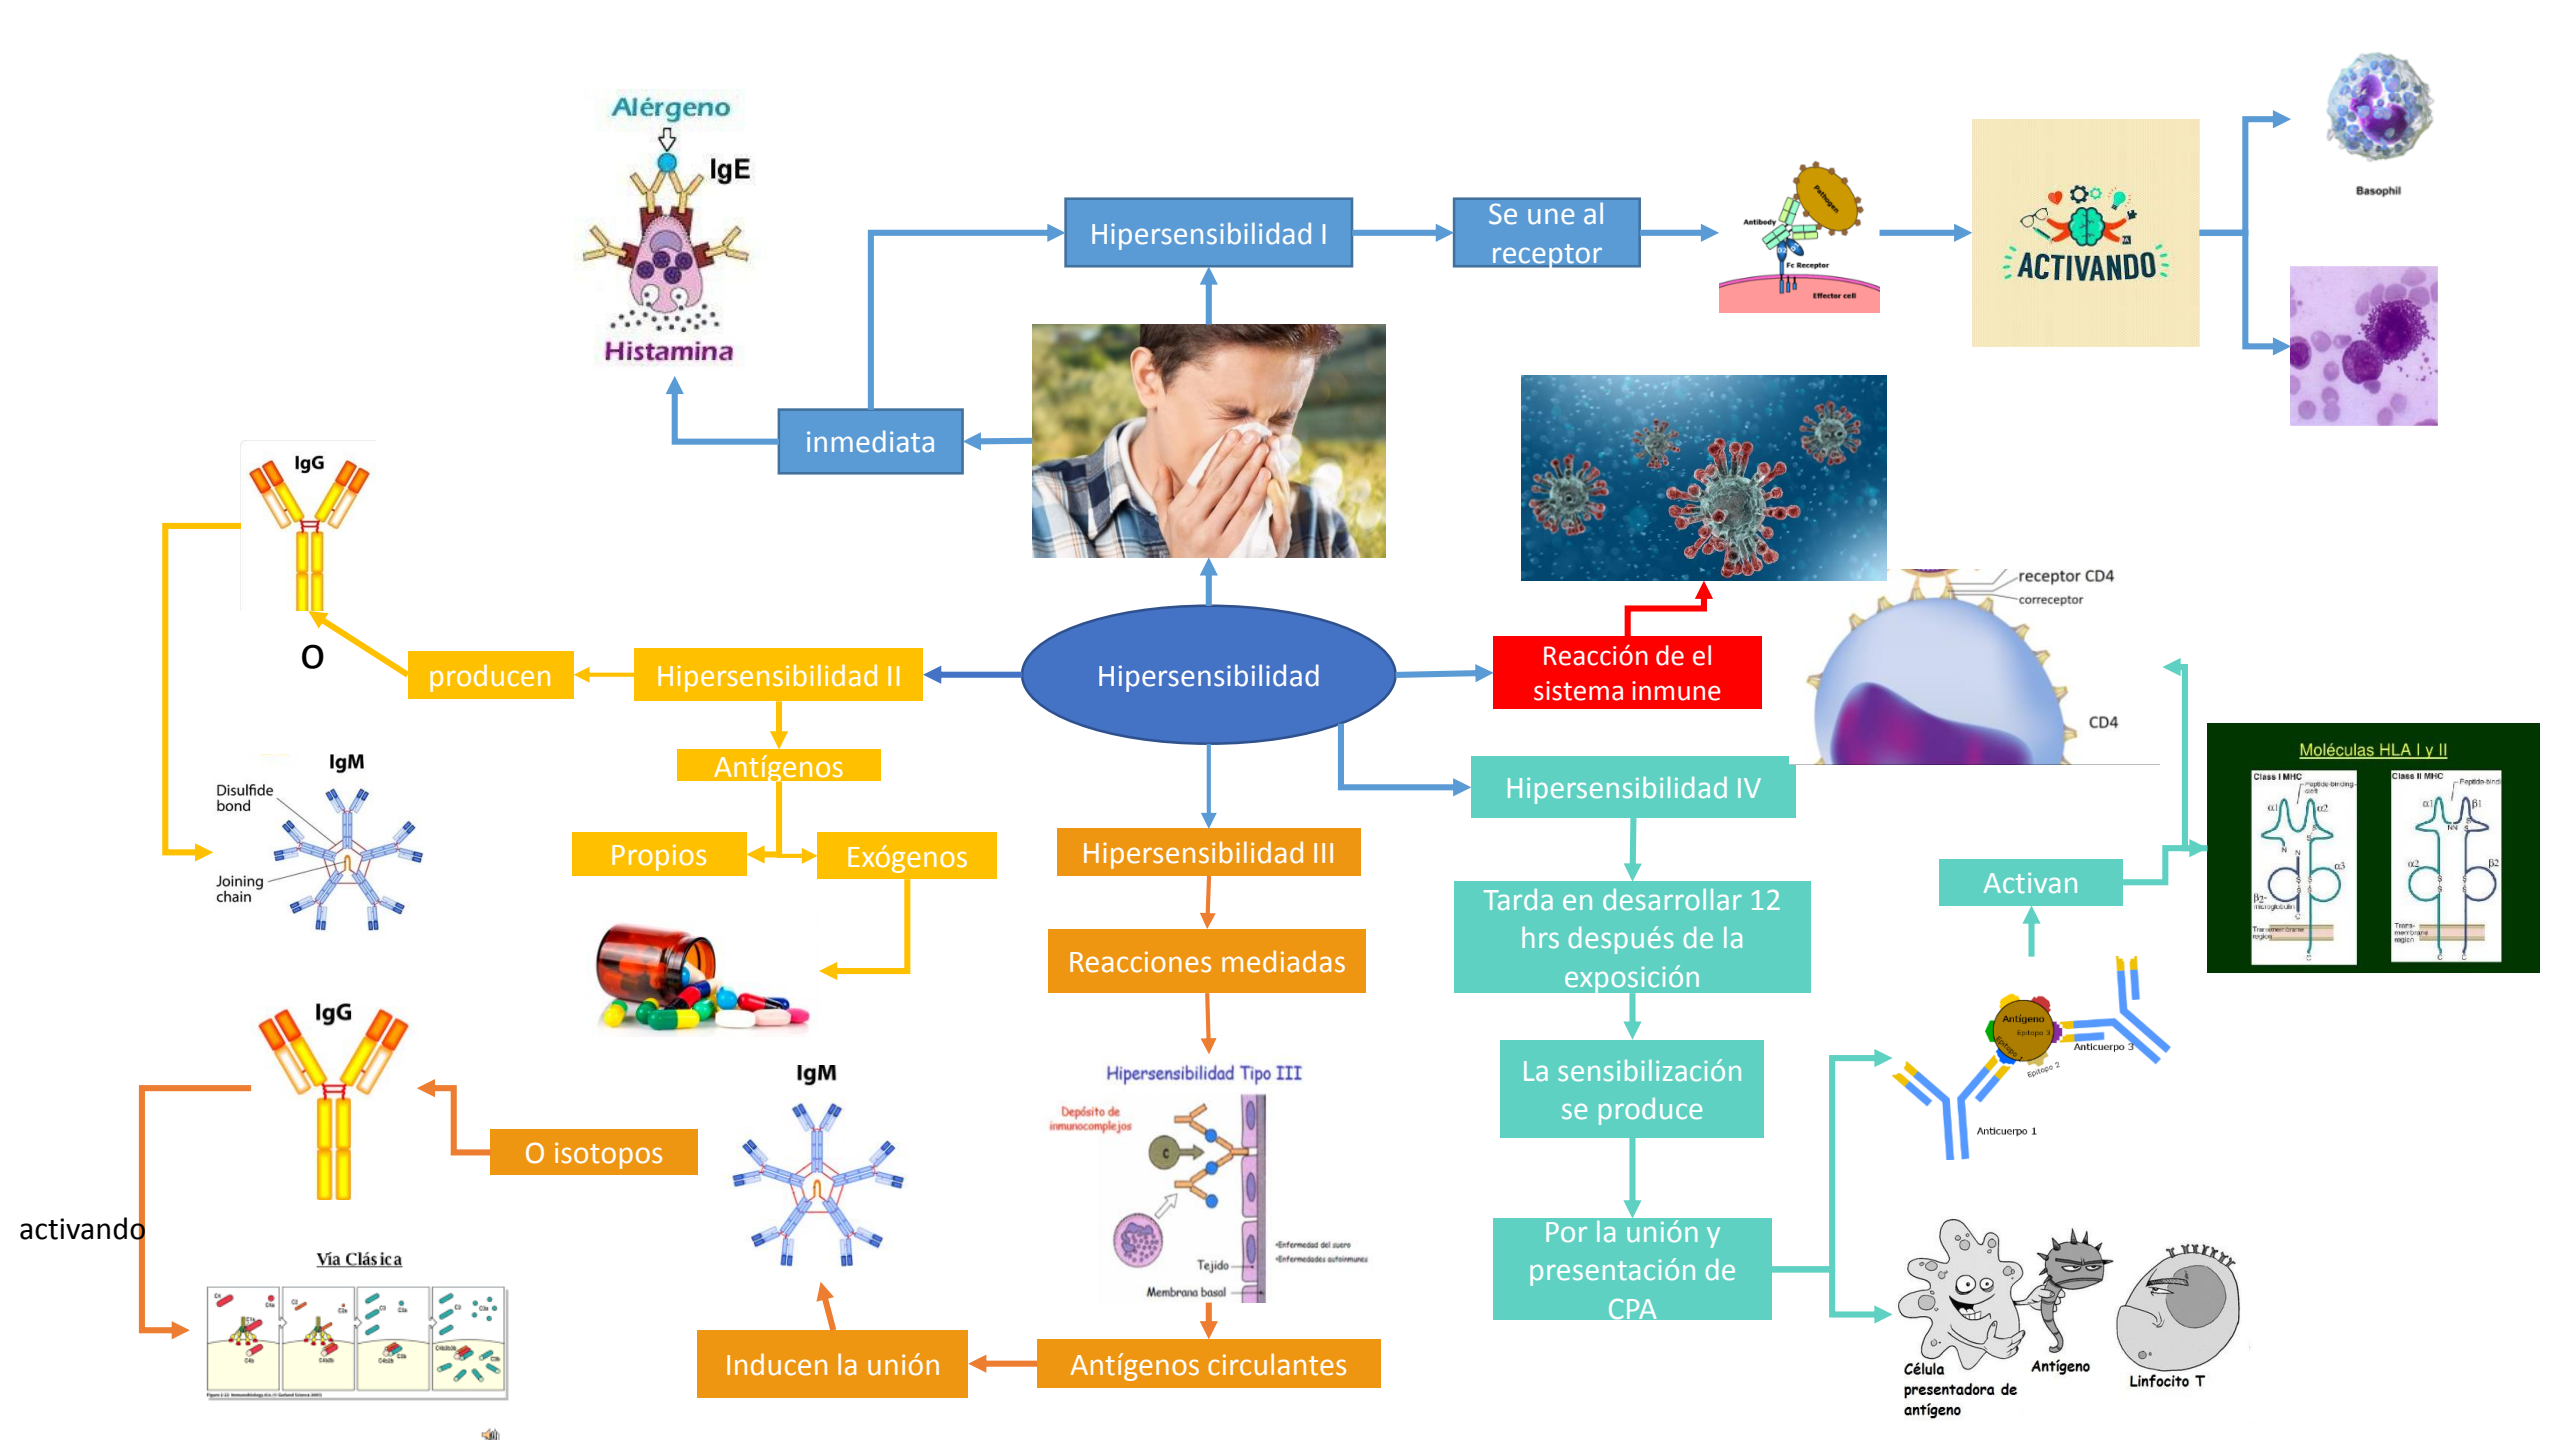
Alérgeno

IgE

Histamina

Hipersensibilidad I

Se une al receptor

Antibody

Pathogen

Fc Receptor

Effector cell

ACTIVANDO

Basophil

inmediata

IgG

O

producen

Hipersensibilidad II

Hipersensibilidad

Reacción de el sistema inmune

receptor CD4

correceptor

CD4

IgM

Disulfide bond

Joining chain

Antígenos

Propios

Exógenos

Hipersensibilidad III

Hipersensibilidad IV

Tarda en desarrollar 12 hrs después de la exposición

Activan

Moléculas HLA I y II

Class I MHC

Class II MHC

Reacciones mediadas

La sensibilización se produce

Antígeno

Anticuerpo 3

Anticuerpo 1

IgG

O isotopos

IgM

Hipersensibilidad Tipo III

Depósito de inmunocomplejos

Tejido

Membrana basal

Por la unión y presentación de CPA

activando

Vía Clásica

Célula presentadora de antígeno

Antígeno

Linfocito T

Inducen la unión

Antígenos circulantes